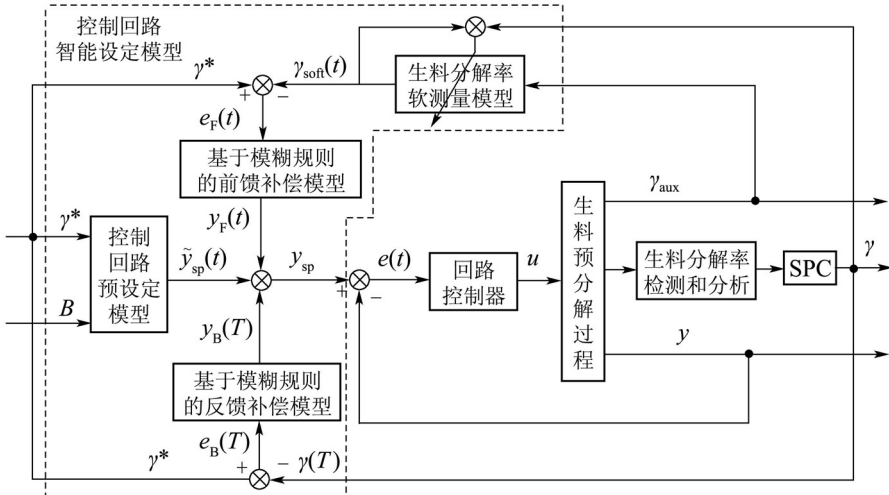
控制回路
智能设定模型

$\gamma^*$

$\gamma_{soft}(t)$

+ −

生料分解率
软测量模型

$e_F(t)$

基于模糊规则
的前馈补偿模型

$\gamma_{aux}$

$y_F(t)$

$\gamma^*$

控制
回路
预设定
模型

$\tilde{y}_{sp}(t)$

$y_{sp}$

$e(t)$

回路
控制器

$u$

生
料
预
分
解
过
程

生料分解率
检测和分析

SPC

$\gamma$

$B$

+ −

$y_B(T)$

$y$

基于模糊规则
的反馈补偿模型

$e_B(T)$

$\gamma^*$

+ − $\gamma(T)$